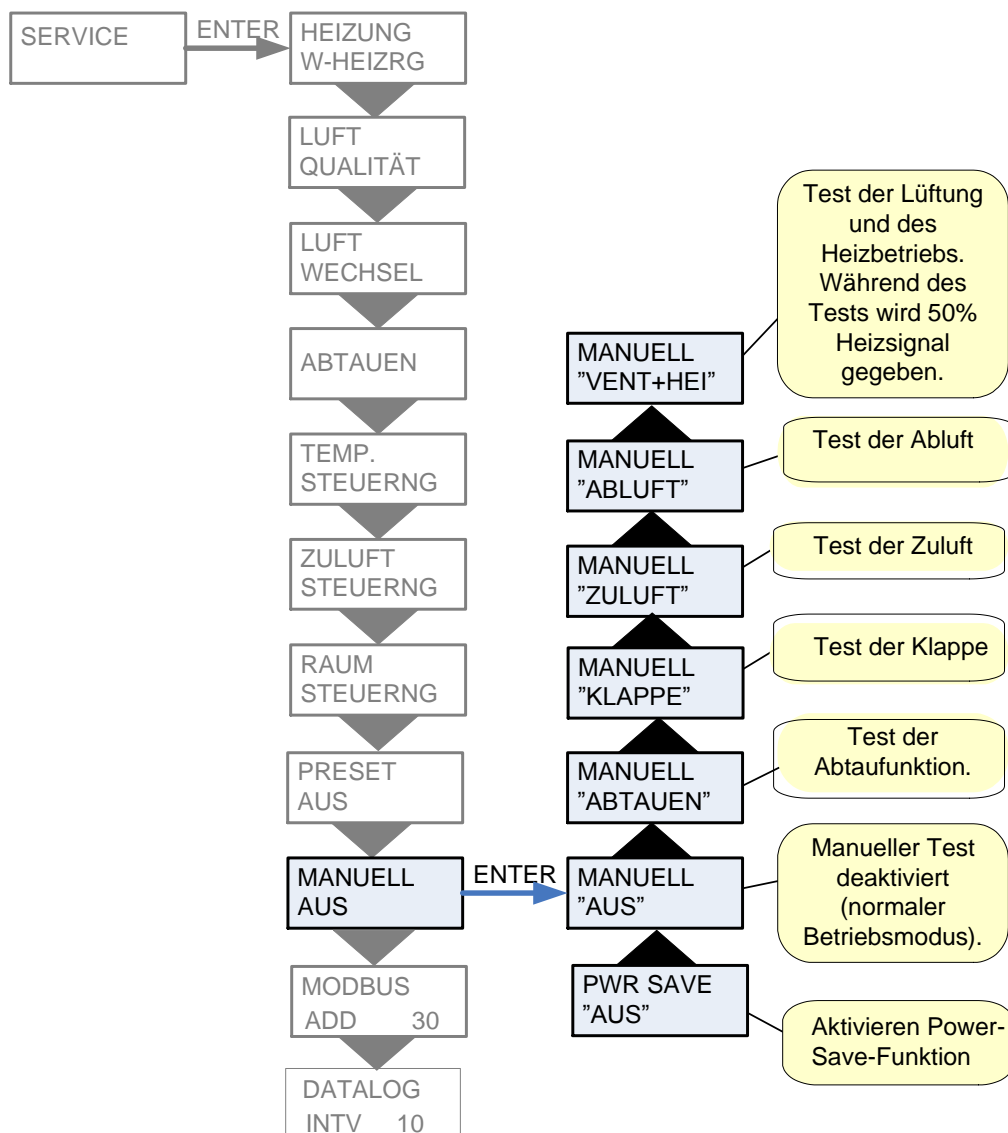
SERVICE

ENTER

HEIZUNG
W-HEIZRG

LUFT
QUALITÄT

LUFT
WECHSEL

ABTAUEN

TEMP.
STEUERNG

ZULUFT
STEUERNG

RAUM
STEUERNG

PRESET
AUS

MANUELL
AUS

ENTER

MODBUS
ADD 30

DATALOG
INTV 10

MANUELL
"VENT+HEI"

Test der Lüftung und des Heizbetriebs. Während des Tests wird 50% Heizsignal gegeben.

MANUELL
"ABLUFT"

Test der Abluft

MANUELL
"ZULUFT"

Test der Zuluft

MANUELL
"KLAPPE"

Test der Klappe

MANUELL
"ABTAUEN"

Test der Abtaufunktion.

MANUELL
"AUS"

Manueller Test deaktiviert (normaler Betriebsmodus).

PWR SAVE
"AUS"

Aktivieren Power-Save-Funktion